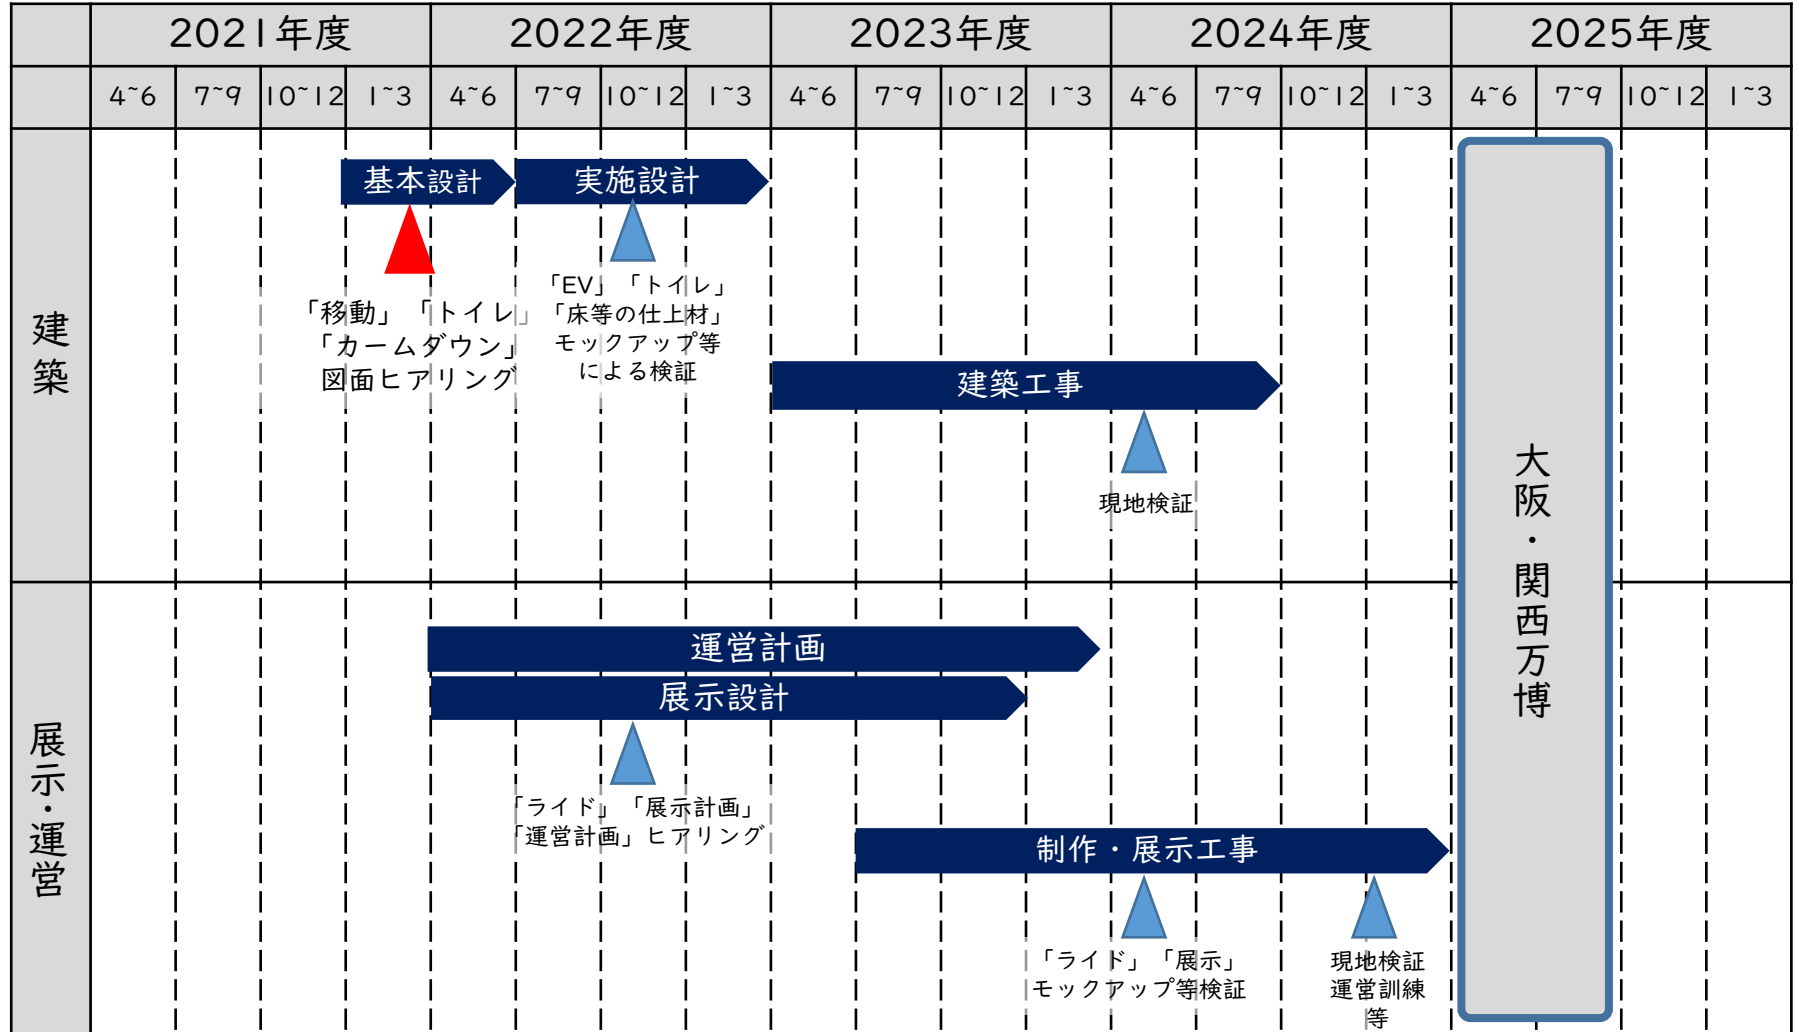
|  | 2021年度 | | | | 2022年度 | | | | 2023年度 | | | | 2024年度 | | | | 2025年度 | | | |
|---|---|---|---|---|---|---|---|---|---|---|---|---|---|---|---|---|---|---|---|---|
|  | 4~6 | 7~9 | 10~12 | 1~3 | 4~6 | 7~9 | 10~12 | 1~3 | 4~6 | 7~9 | 10~12 | 1~3 | 4~6 | 7~9 | 10~12 | 1~3 | 4~6 | 7~9 | 10~12 | 1~3 |

建築

基本設計

実施設計

「移動」「トイレ」「カームダウン」図面ヒアリング

「EV」「トイレ」「床等の仕上材」モックアップ等による検証

建築工事

現地検証

展示・運営

運営計画

展示設計

「ライド」「展示計画」「運営計画」ヒアリング

制作・展示工事

「ライド」「展示」モックアップ等検証

現地検証 運営訓練等

大阪・関西万博